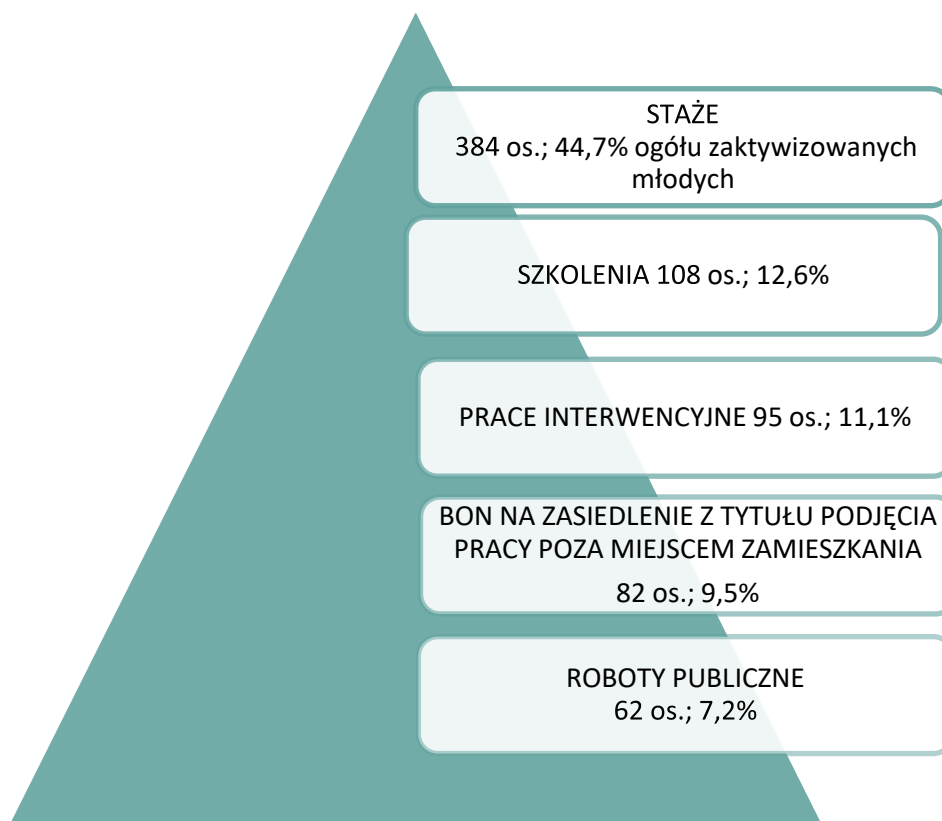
STAŻE
384 os.; 44,7% ogółu zaktywizowanych młodych

SZKOLENIA 108 os.; 12,6%

PRACE INTERWENCYJNE 95 os.; 11,1%

BON NA ZASIEDLENIE Z TYTUŁU PODJĘCIA PRACY POZA MIEJSCEM ZAMIESZKANIA
82 os.; 9,5%

ROBOTY PUBLICZNE
62 os.; 7,2%